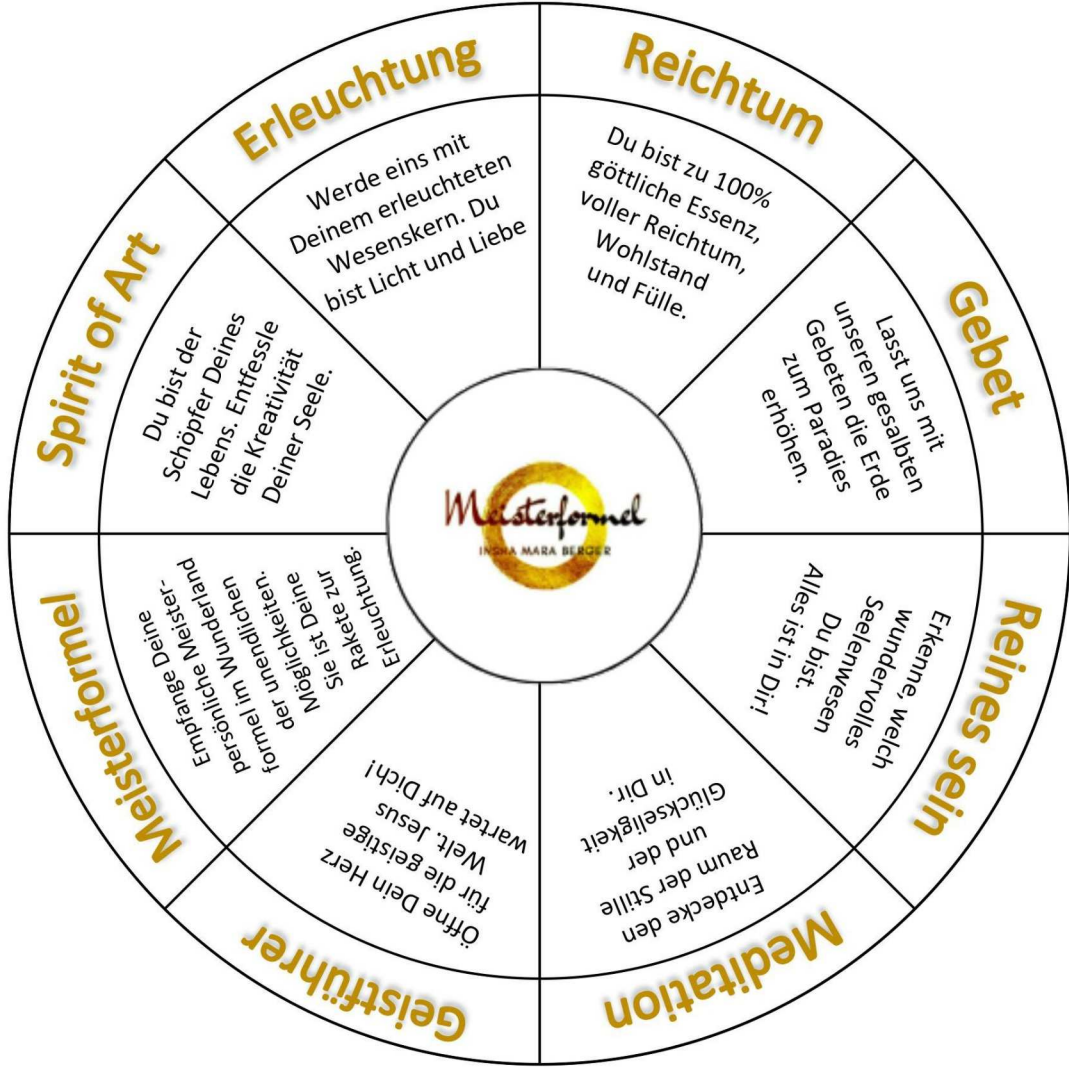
Erleuchtung

Werde eins mit Deinem erleuchteten Wesenskern. Du bist Licht und Liebe

Reichtum

Du bist zu 100% göttliche Essenz, voller Reichtum, Wohlstand und Fülle.

Gebet

Lasst uns mit unseren gesalbten Gebeten die Erde zum Paradies erhöhen.

Reines sein

Erkenne, welch wundervolles Seelenwesen Du bist. Alles ist in Dir!

Meditation

Entdecke den Raum der Stille und der Glückseligkeit in Dir.

Geistführer

Öffne Dein Herz für die geistige Welt. Jesus wartet auf Dich!

Meisterformel

Empfange Deine persönliche Meisterformel im Wunderland der unendlichen Möglichkeiten. Sie ist Deine Rakete zur Erleuchtung.

Spirit of Art

Du bist der Schöpfer Deines Lebens. Entfessle die Kreativität Deiner Seele.

Meisterformel
INSHA MARA BERGER